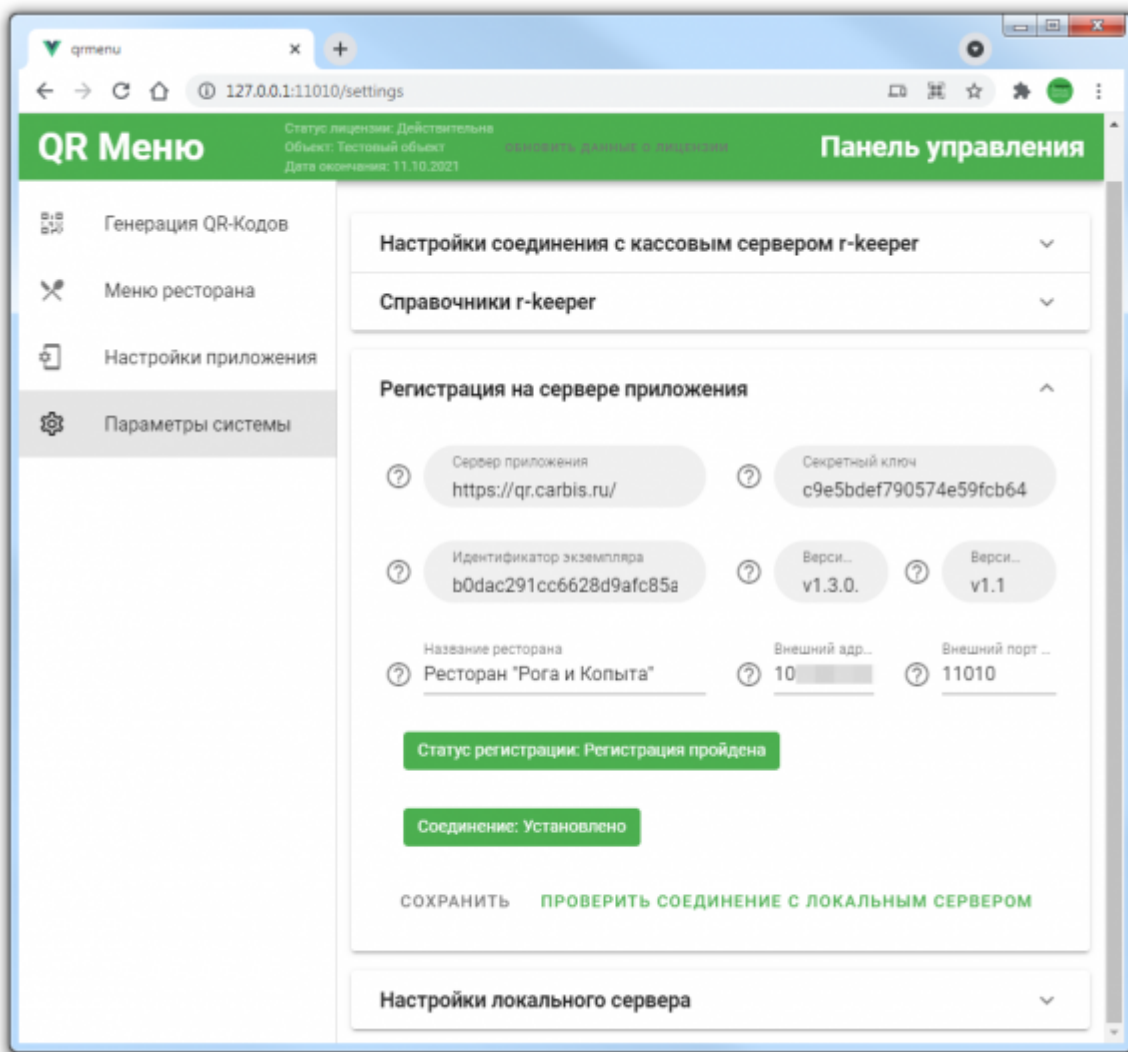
qrmenu
127.0.0.1:11010/settings

QR Меню
Статус лицензии: Действительна
Объект: Тестовый объект
Дата окончания: 11.10.2021
ОБНОВИТЬ ДАННЫЕ О ЛИЦЕНЗИИ
Панель управления

Генерация QR-Кодов
Меню ресторана
Настройки приложения
Параметры системы

Настройки соединения с кассовым сервером r-keeper
Справочники r-keeper
Регистрация на сервере приложения

Сервер приложения
https://qr.carbis.ru/
Секретный ключ
c9e5bdef790574e59fcb64
Идентификатор экземпляра
b0dac291cc6628d9afc85a
Верси...
v1.3.0.
Верси...
v1.1
Название ресторана
Ресторан "Рога и Копыта"
Внешний адр...
10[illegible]
Внешний порт ...
11010

Статус регистрации: Регистрация пройдена
Соединение: Установлено

СОХРАНИТЬ
ПРОВЕРИТЬ СОЕДИНЕНИЕ С ЛОКАЛЬНЫМ СЕРВЕРОМ

Настройки локального сервера